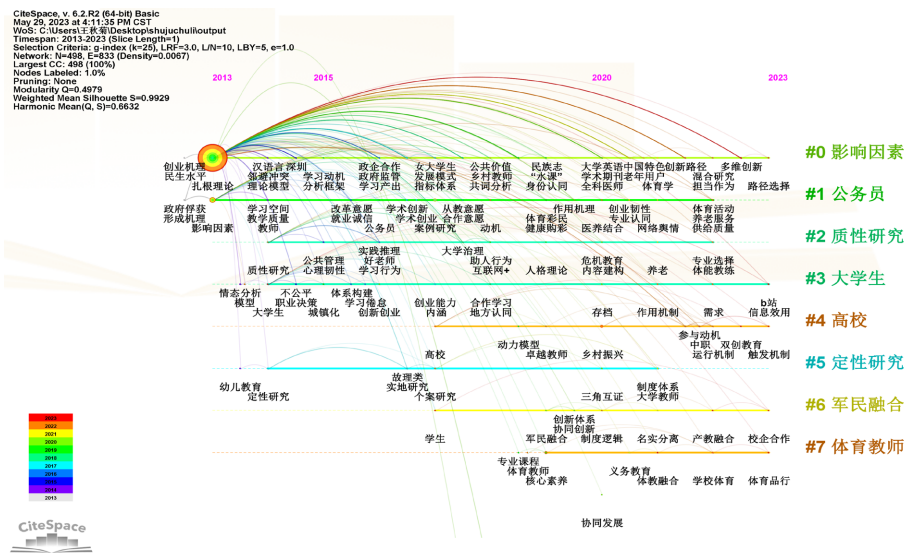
CiteSpace, v. 6.2.R2 (64-bit) Basic
May 29, 2023 at 4:11:35 PM CST
WoS: C:\Users\王秋菊\Desktop\shujuchuli\output
Timespan: 2013-2023 (Slice Length=1)
Selection Criteria: g-index (k=25), LRF=3.0, L/N=10, LBY=5, e=1.0
Network: N=498, E=833 (Density=0.0067)
Largest CC: 498 (100%)
Nodes Labeled: 1.0%
Pruning: None
Modularity Q=0.4979
Weighted Mean Silhouette S=0.9929
Harmonic Mean(Q, S)=0.6632

2013 2015 2020 2023

创业机理 汉语言 深圳 政企合作 女大学生 公共价值 民族志 大学英语 中国特色 创新路径 多维创新
民生水平 领域冲突 学习动机 政府监管 发展模式 乡村教师 "水课" 学术期刊 老年用户 混合研究
扎根理论 理论模型 分析框架 学习产出 指标体系 共词分析 身份认同 全科医师 体育学 担当作为 路径选择
#0 影响因素
#1 公务员
政府俘获 学习空间 改革意愿 学术创新 从教意愿 作用机理 创业韧性 体育活动
形成机理 教学质量 就业诚信 学术创业 合作意愿 体育影视 专业认同 养老服务
影响因素 教师 公务员 案例研究 动机 健康购彩 医养结合 网络舆情 供给质量
#2 质性研究
实践推理 大学治理
公共管理 好老师 助人行为 危机教育 专业选择
质性研究 心理韧性 学习行为 互联网+ 人格理论 内容建构 养老 体能教练
#3 大学生
情态分析 不公平 体系构建 创业能力 合作学习 b站
模型 职业决策 学习倦怠 内涵 地方认同 存档 作用机制 需求 信息效用
大学生 城镇化 创新创业
#4 高校
参与动机
动力模型 中职 双创教育
高校 卓越教师 乡村振兴 运行机制 触发机制
#5 定性研究
故事类
幼儿教育 实地研究 制度体系
定性研究 个案研究 三角互证 大学教师
#6 军民融合
创新体系
协同创新
学生 军民融合 制度逻辑 名实分离 产教融合 校企合作
#7 体育教师
专业课程
体育教师 义务教育
核心素养 体教融合 学校体育 体育品行
协同发展

2023 2022 2021 2020 2019 2018 2017 2016 2015 2014 2013
CiteSpace